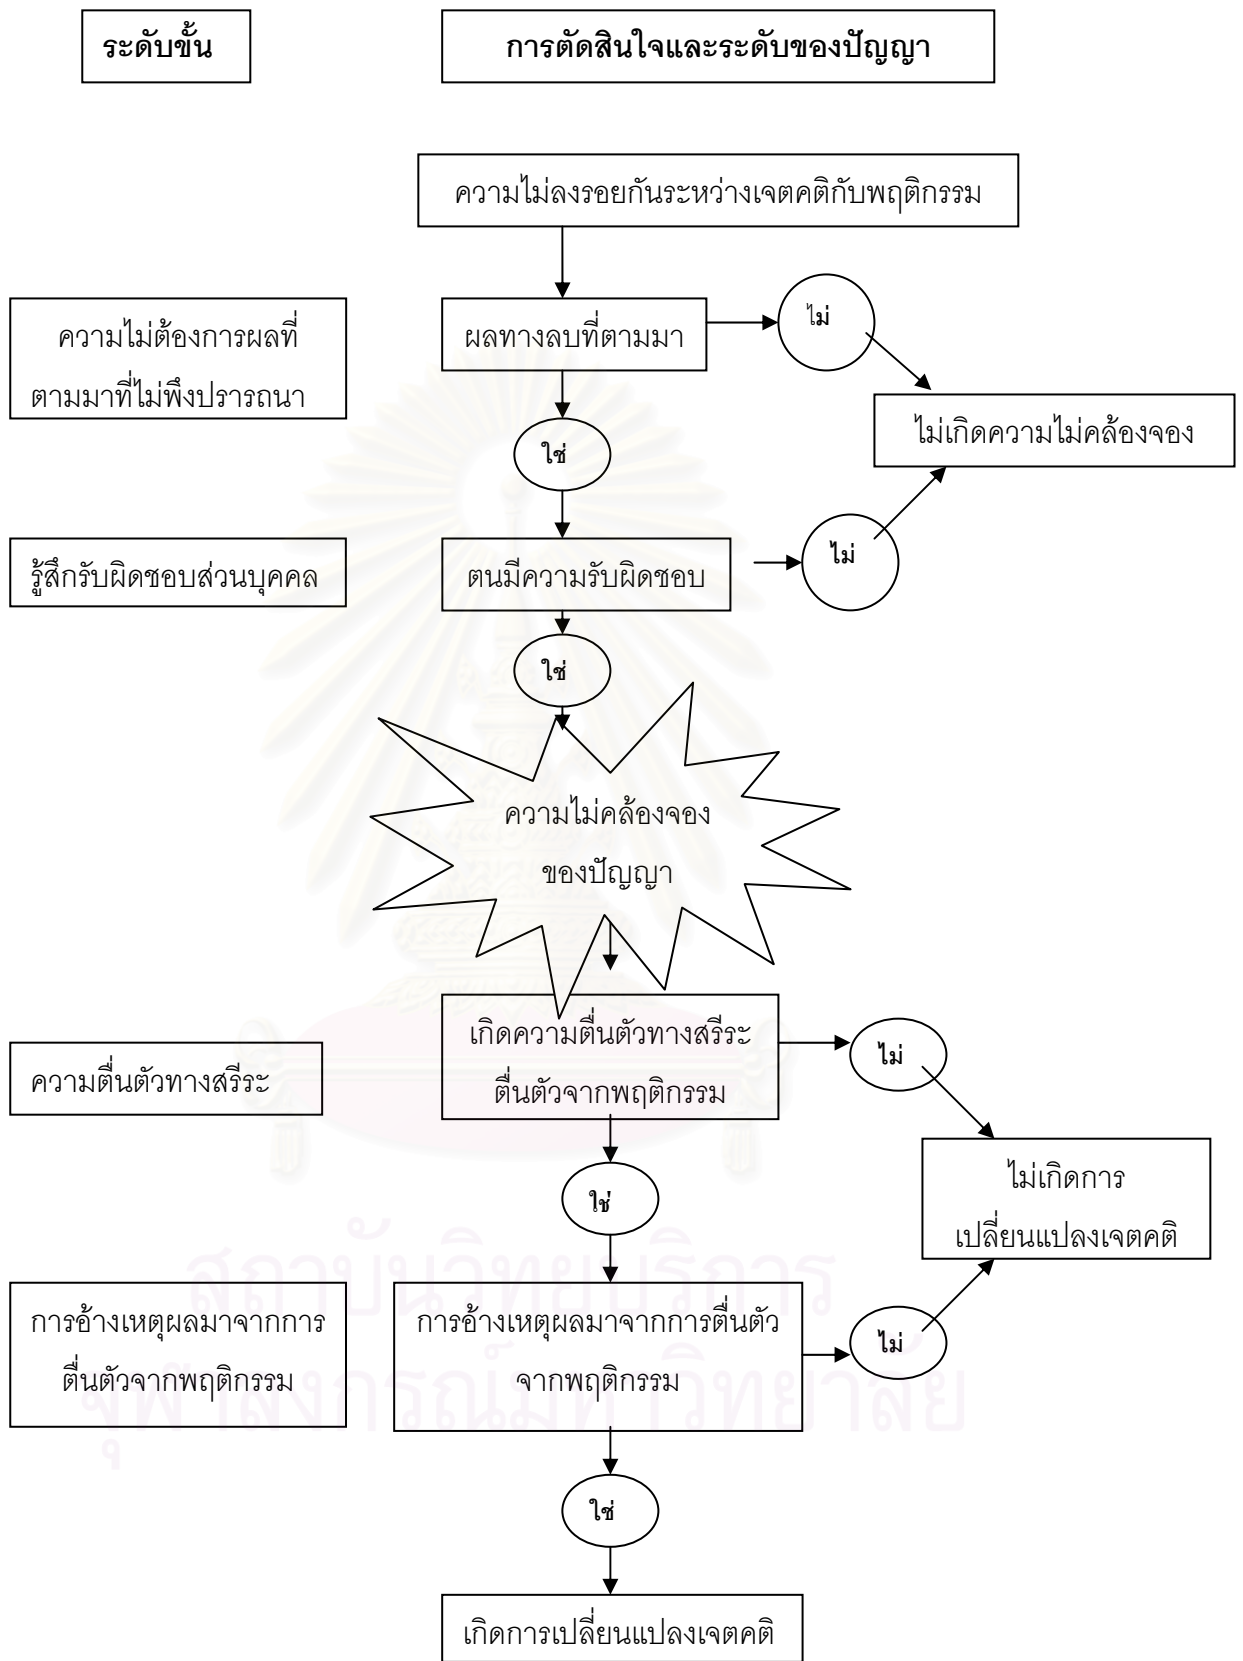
ระดับขั้น

การตัดสินใจและระดับของปัญญา

ความไม่ลงรอยกันระหว่างเจตคติกับพฤติกรรม

ความไม่ต้องการผลที่ตามมาที่ไม่พึงปรารถนา

ผลทางลบที่ตามมา

ไม่

ไม่เกิดความไม่คล้องจอง

ใช่

รู้สึกรับผิดชอบส่วนบุคคล

ตนมีความรับผิดชอบ

ไม่

ใช่

ความไม่คล้องจองของปัญญา

ความตื่นตัวทางสรีระ

เกิดความตื่นตัวทางสรีระ ตื่นตัวจากพฤติกรรม

ไม่

ไม่เกิดการเปลี่ยนแปลงเจตคติ

ใช่

การอ้างเหตุผลมาจากการตื่นตัวจากพฤติกรรม

การอ้างเหตุผลมาจากการตื่นตัวจากพฤติกรรม

ไม่

ใช่

เกิดการเปลี่ยนแปลงเจตคติ

สถาบันวิทยบริการ
จุฬาลงกรณ์มหาวิทยาลัย